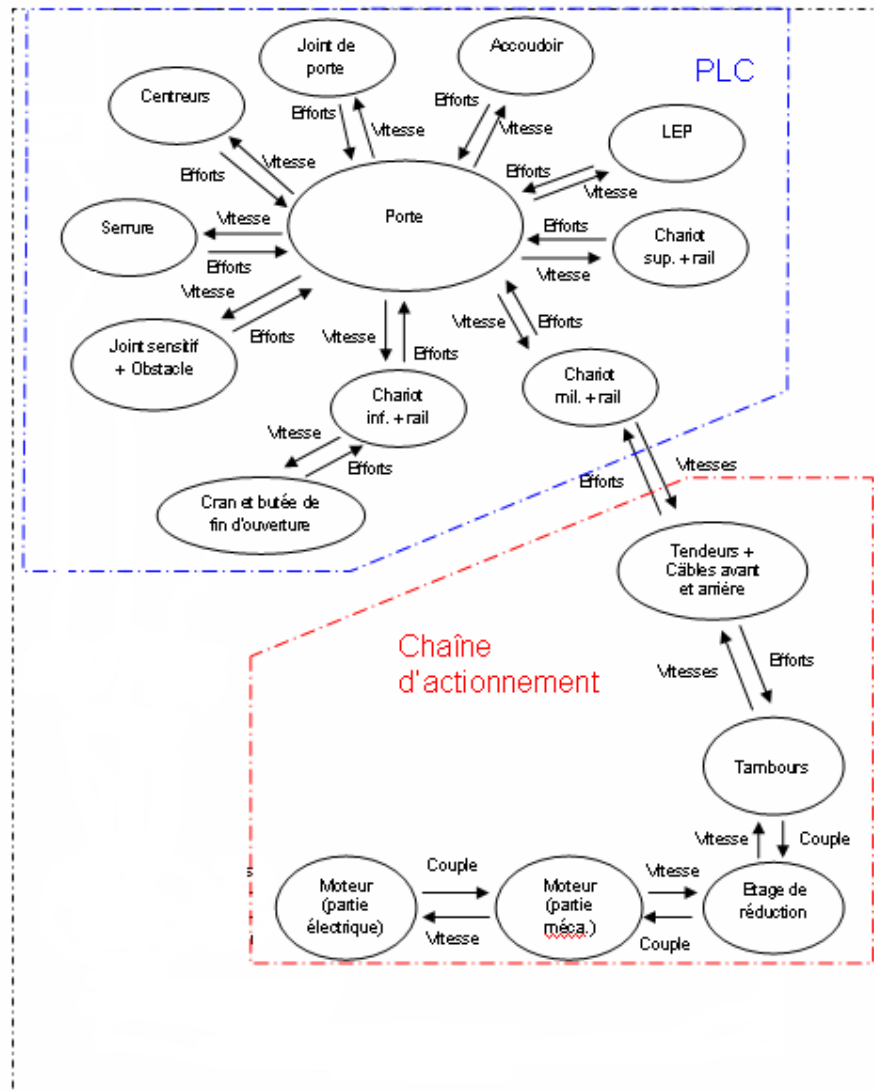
PLC

Joint de porte

Accoudoir

Centreurs

LEP

Porte

Serrure

Chariot sup. + rail

Joint sensitif + Obstacle

Chariot inf. + rail

Chariot mil. + rail

Cran et butée de fin d'ouverture

Efforts
Vitesse
Efforts
Vitesse
Vitesse
Efforts
Efforts
Vitesse
Vitesse
Efforts
Efforts
Vitesse
Vitesse
Efforts
Vitesse
Efforts
Vitesse
Efforts
Vitesse
Efforts

Vitesses
Efforts

Tendeurs + Câbles avant et arrière

Chaîne d'actionnement

Vitesses
Efforts

Tambours

Vitesse
Couple

Moteur (partie électrique)

Couple
Vitesse

Moteur (partie méca.)

Vitesse
Couple

Etage de réduction